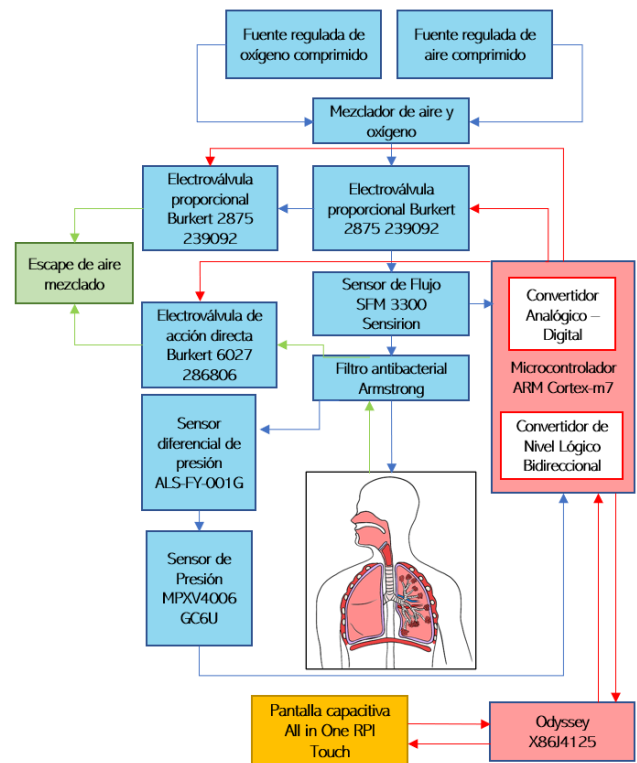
Fuente regulada de oxígeno comprimido

Fuente regulada de aire comprimido

Mezclador de aire y oxígeno

Electroválvula proporcional Burkert 2875 239092

Electroválvula proporcional Burkert 2875 239092

Escape de aire mezclado

Sensor de Flujo SFM 3300 Sensirion

Convertidor Analógico – Digital

Microcontrolador ARM Cortex-m7

Convertidor de Nivel Lógico Bidireccional

Electroválvula de acción directa Burkert 6027 286806

Filtro antibacterial Armstrong

Sensor diferencial de presión ALS-FY-001G

Sensor de Presión MPXV4006 GC6U

Pantalla capacitiva All in One RPI Touch

Odyssey X86J4125